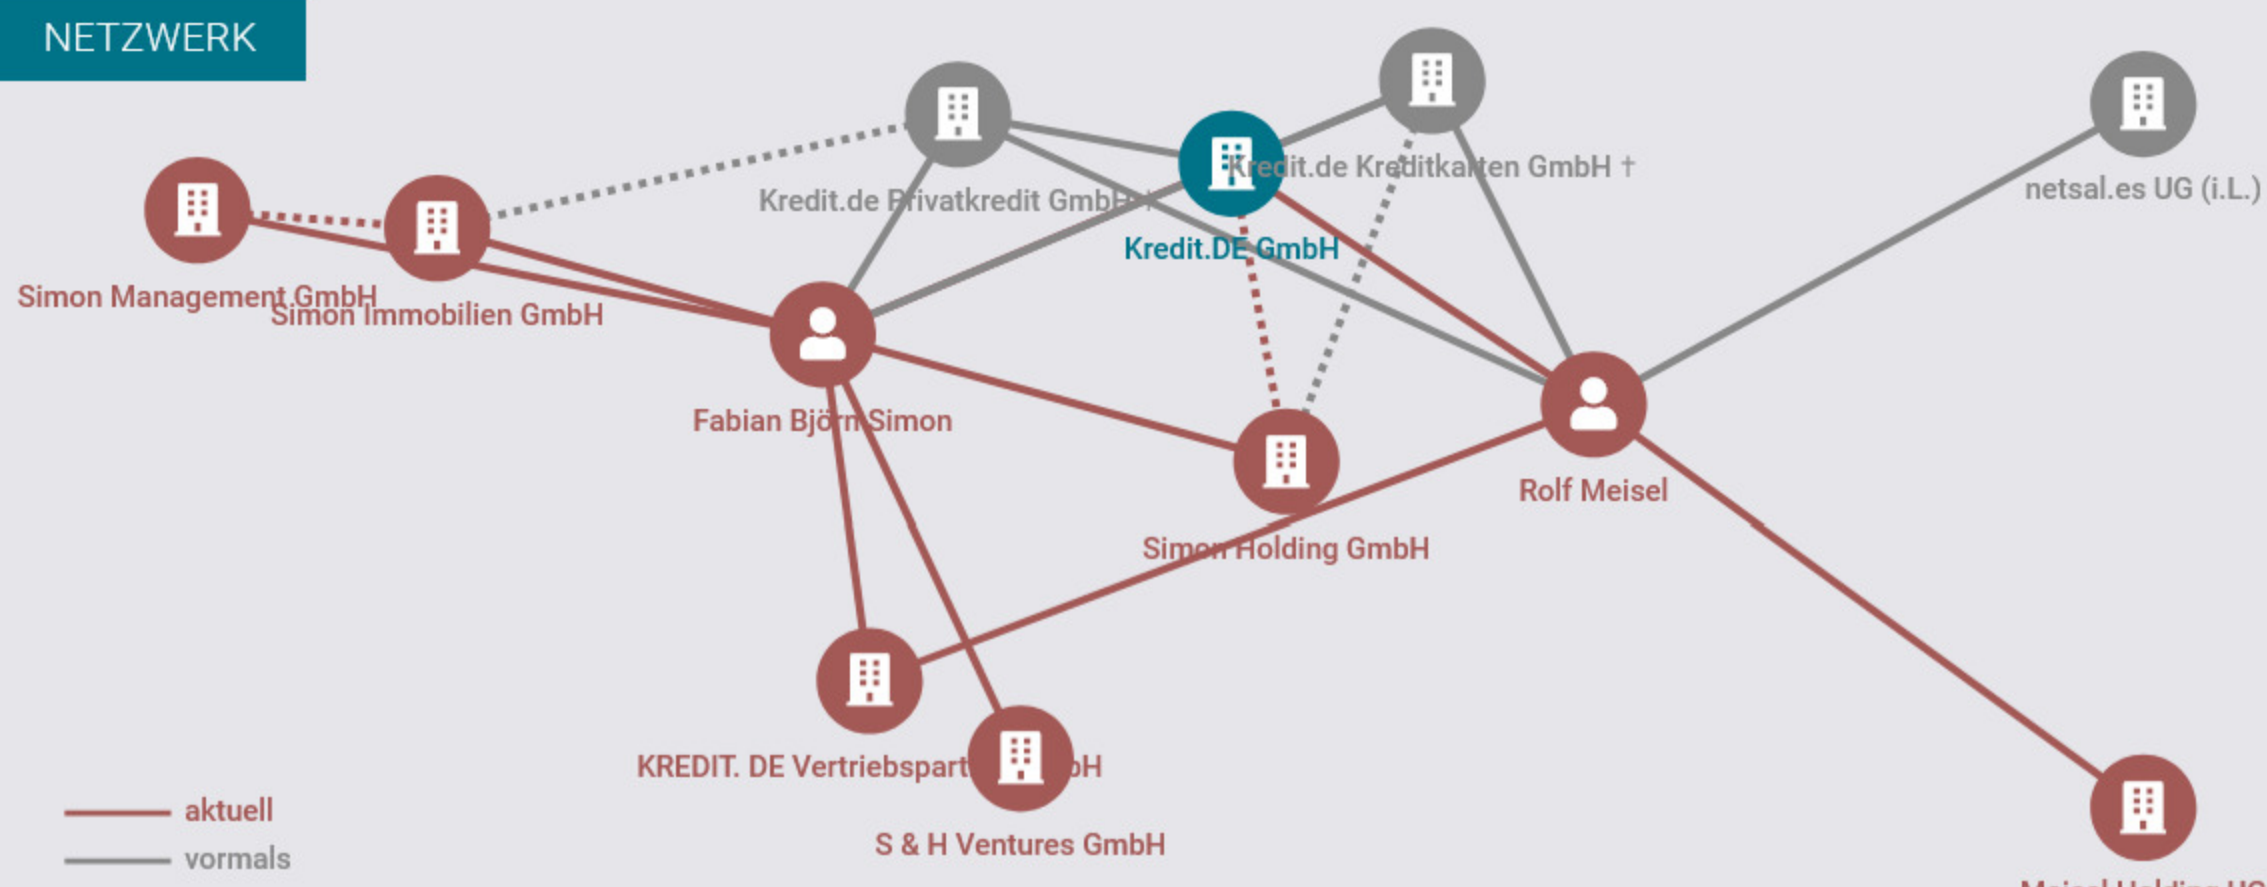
NETZWERK

Kredit.de Privatkredit GmbH †

Kredit.de Kreditkarten GmbH †

netsal.es UG (i.L.)

Kredit.DE GmbH

Simon Management GmbH

Simon Immobilien GmbH

Fabian Björn Simon

Rolf Meisel

Simon Holding GmbH

KREDIT. DE Vertriebspart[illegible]bH

S & H Ventures GmbH

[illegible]

aktuell

vormals